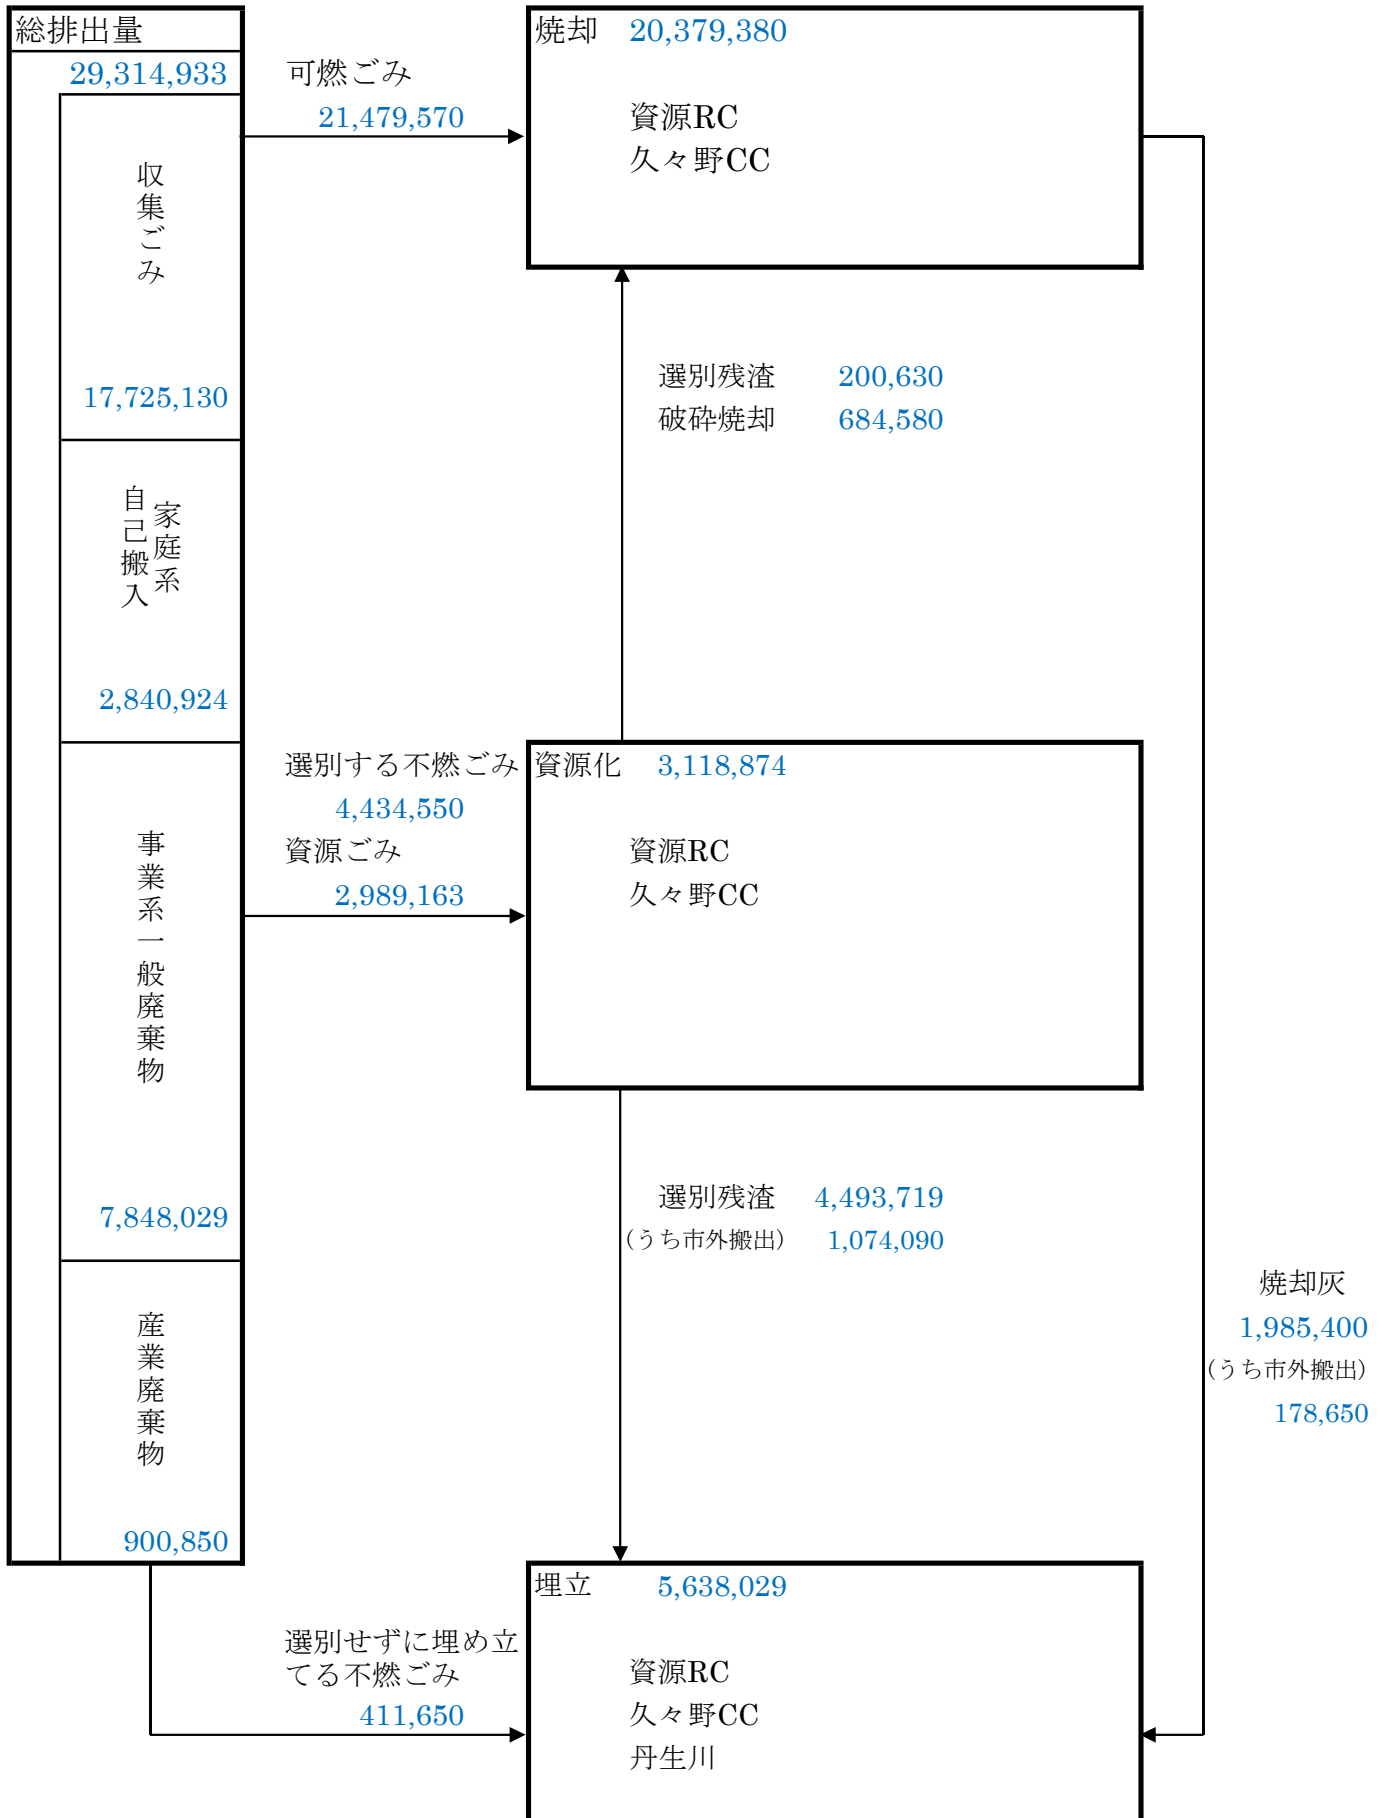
総排出量

29,314,933

収集ごみ

17,725,130

家庭系自己搬入

2,840,924

事業系一般廃棄物

7,848,029

産業廃棄物

900,850

可燃ごみ

21,479,570

焼却 20,379,380

資源RC
久々野CC

選別残渣 200,630
破砕焼却 684,580

選別する不燃ごみ

4,434,550

資源ごみ

2,989,163

資源化 3,118,874

資源RC
久々野CC

選別残渣 4,493,719
(うち市外搬出) 1,074,090

焼却灰

1,985,400

(うち市外搬出)

178,650

選別せずに埋め立てる不燃ごみ

411,650

埋立 5,638,029

資源RC
久々野CC
丹生川